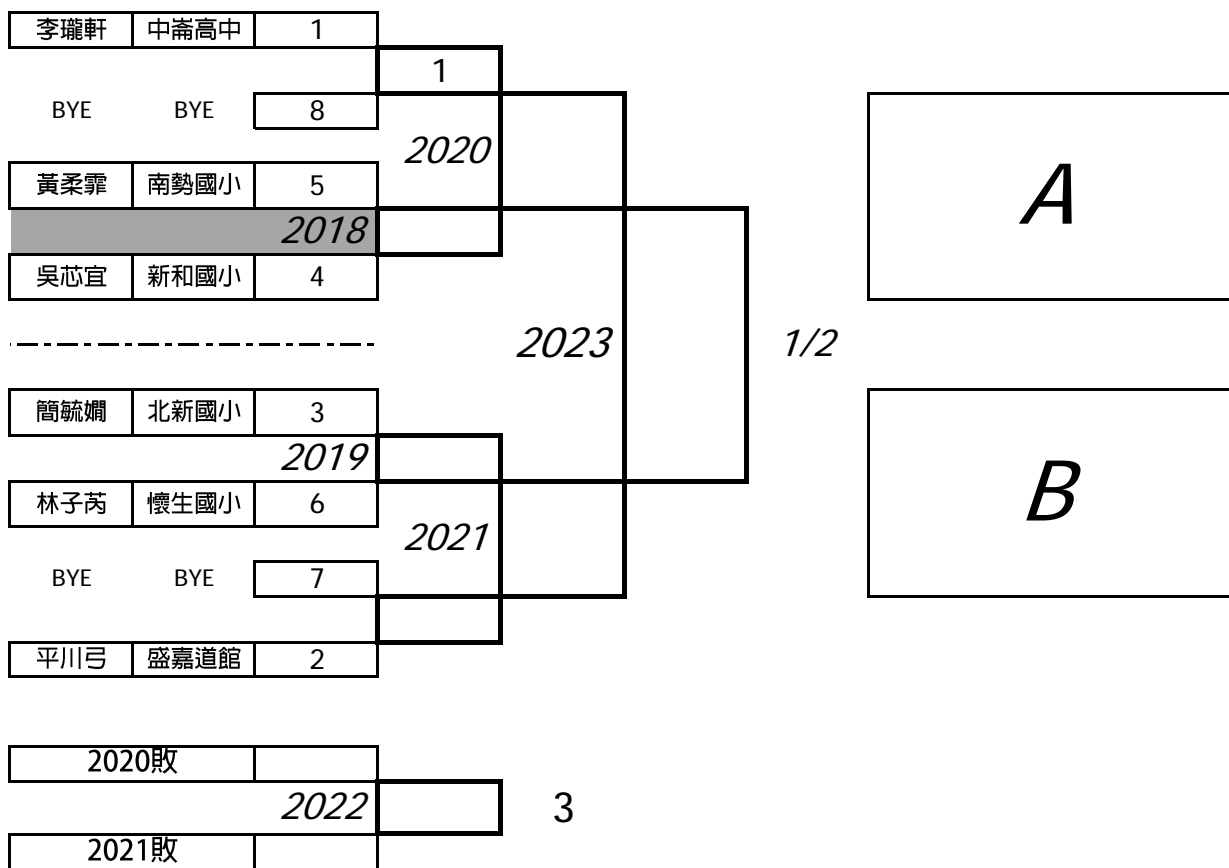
| 李瓏軒 | 中崙高中 | 1 |
|---|---|---|

1

BYE BYE 8

2020

| 黃柔霏 | 南勢國小 | 5 |
|---|---|---|

2018

| 吳芯宜 | 新和國小 | 4 |
|---|---|---|

2023

1/2

A

B

| 簡毓嫺 | 北新國小 | 3 |
|---|---|---|

2019

| 林子芮 | 懷生國小 | 6 |
|---|---|---|

2021

BYE BYE 7

| 平川弓 | 盛嘉道館 | 2 |
|---|---|---|

2020敗

2022

3

2021敗